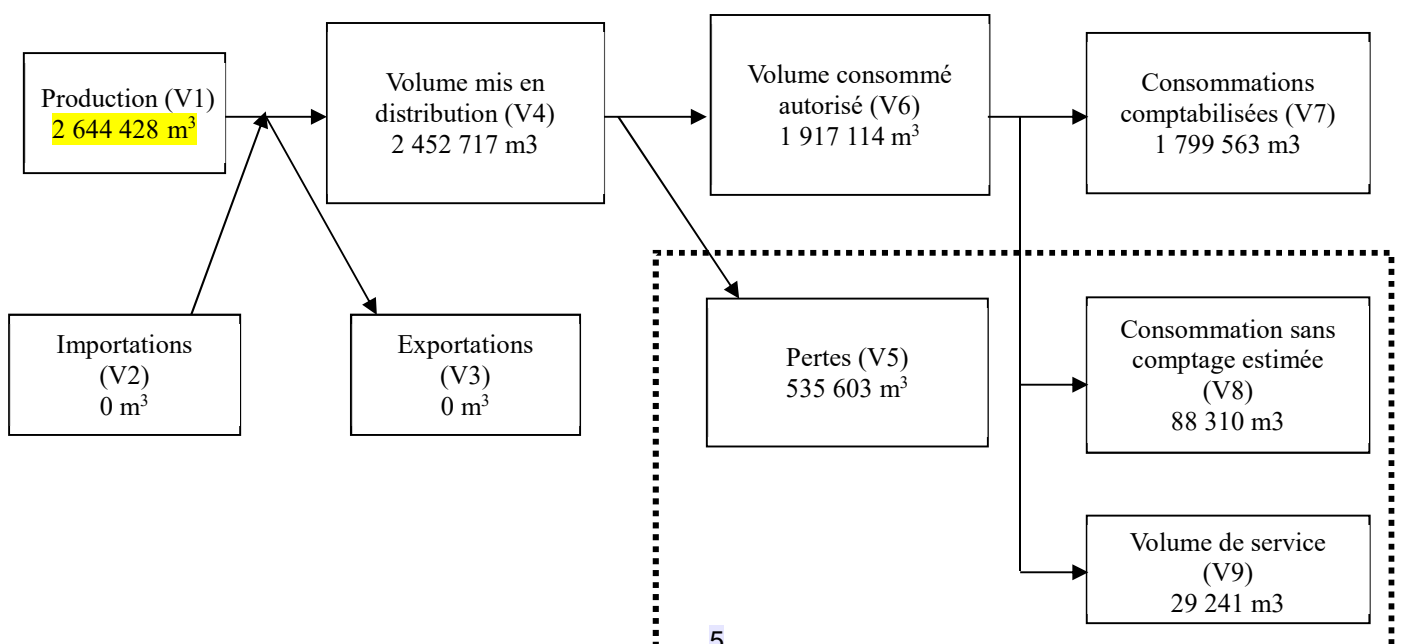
Production (V1)
2 644 428 m$^3$

Volume mis en distribution (V4)
2 452 717 m3

Volume consommé autorisé (V6)
1 917 114 m$^3$

Consommations comptabilisées (V7)
1 799 563 m3

Importations (V2)
0 m$^3$

Exportations (V3)
0 m$^3$

Pertes (V5)
535 603 m$^3$

Consommation sans comptage estimée (V8)
88 310 m3

Volume de service (V9)
29 241 m3

5